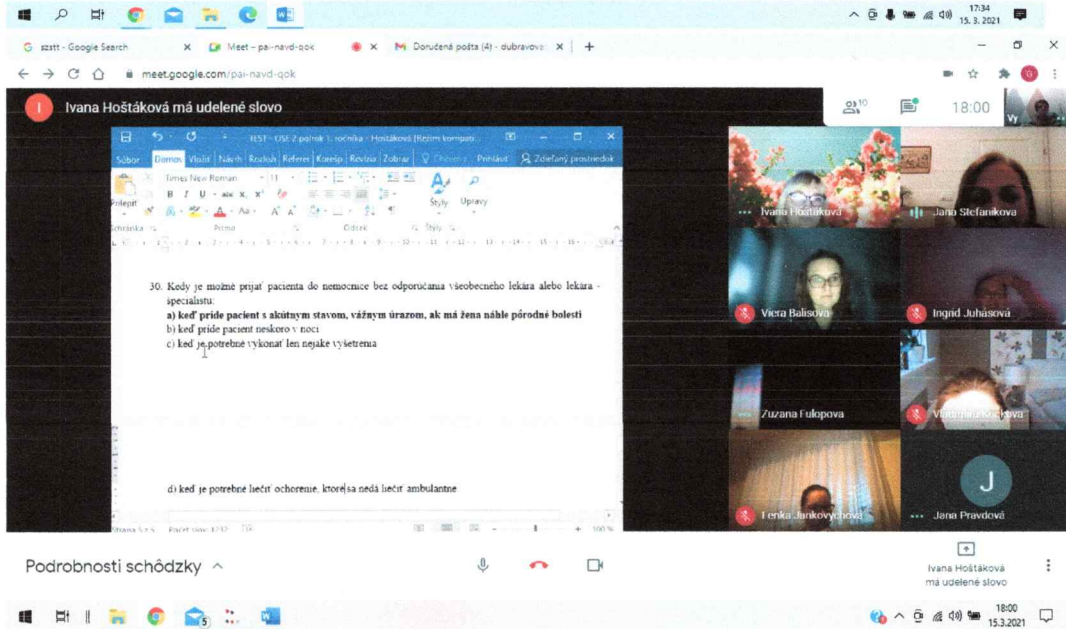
17:34
15. 3. 2021

szstt - Google Search
Meet - pai-navd-qok
Doručená pošta (4) - dubravova
meet.google.com/pai-navd-qok

I
Ivana Hoštáková má udelené slovo

10
18:00
Vy

TEST - OSE 2 polrok 1. ročníka - Hoštáková (Režim kompati...
Súbor Domov Vložiť Návrh Rozloženie Referencie Korešp Revízia Zobraziť Povedzte Prihlásiť Zdieľaný prostriedok
Times New Roman 11
Prilepiť
Štýly Úpravy
Schránka Písmo Odsek Štýly

30. Kedy je možné prijať pacienta do nemocnice bez odporúčania všeobecného lekára alebo lekára - špecialistu:
a) keď príde pacient s akútnym stavom, vážnym úrazom, ak má žena náhle pôrodné bolesti
b) keď príde pacient neskoro v noci
c) keď je potrebné vykonať len nejaké vyšetrenia

d) keď je potrebné liečiť ochorenie, ktoré sa nedá liečiť ambulantne

Strana 5 z 5 Počet slov: 1212 100 %

Ivana Hoštáková
Jana Štefaníková
Viera Balisová
Ingrid Juhásová
Zuzana Fulopova
Vlastimila Kočková
Lenka Jankovychová
J
Jana Pravdová

Podrobnosti schôdzky ^

Ivana Hoštáková má udelené slovo

18:00
15.3.2021